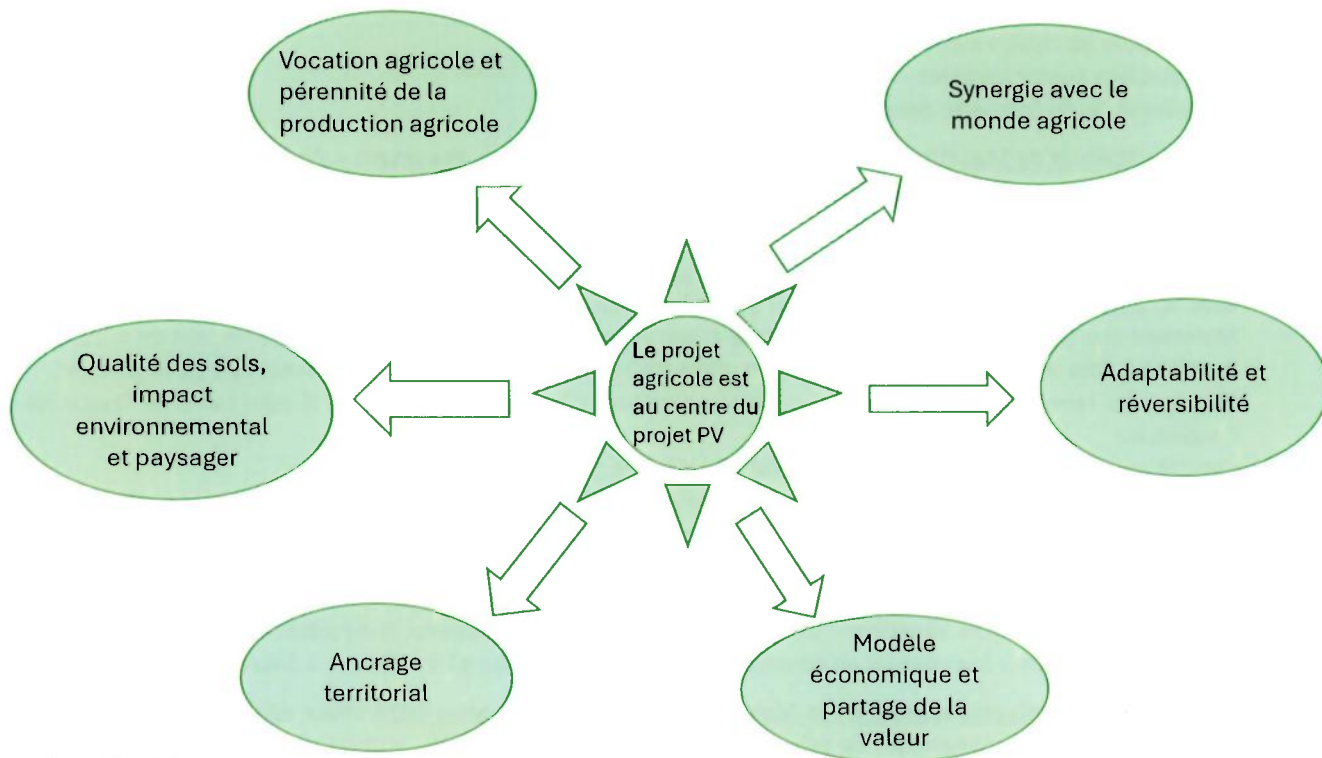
Vocation agricole et pérennité de la production agricole

Synergie avec le monde agricole

Le projet agricole est au centre du projet PV

Qualité des sols, impact environnemental et paysager

Adaptabilité et réversibilité

Ancrage territorial

Modèle économique et partage de la valeur